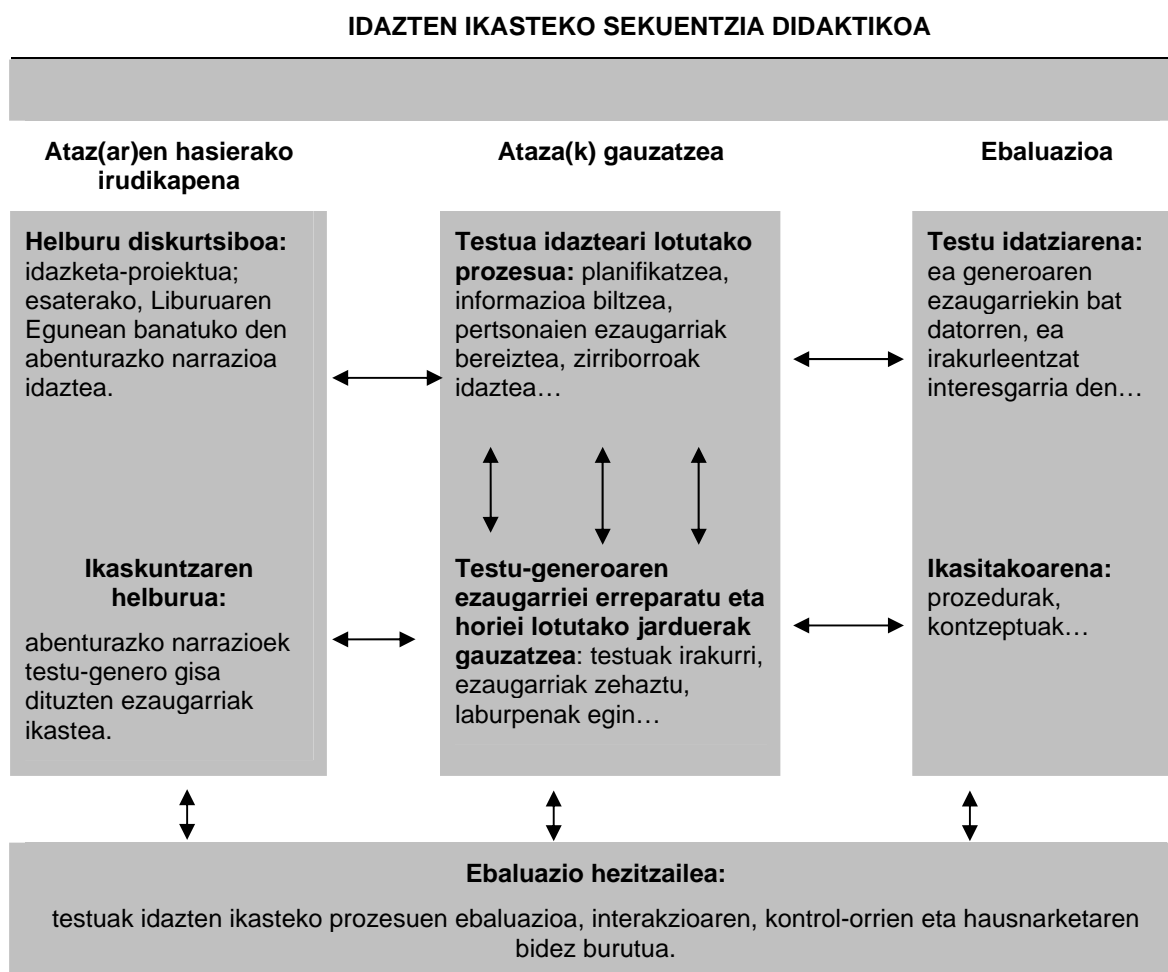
IDAZTEN IKASTEKO SEKUENTZIA DIDAKTIKOA

Ataz(ar)en hasierako irudikapena

Ataza(k) gauzatzea

Ebaluazioa

**Helburu diskurtsiboa:** idazketa-proiektua; esaterako, Liburuaren Egunean banatuko den abenturazko narrazioa idaztea.

**Testua idazteari lotutako prozesua:** planifikatzea, informazioa biltzea, pertsonaien ezaugarriak bereiztea, zirriborroak idaztea…

**Testu idatziarena:** ea generoaren ezaugarriekin bat datorren, ea irakurleentzat interesgarria den…

**Ikaskuntzaren helburua:**

abenturazko narrazioek testu-genero gisa dituzten ezaugarriak ikastea.

**Testu-generoaren ezaugarriei erreparatu eta horiei lotutako jarduerak gauzatzea**: testuak irakurri, ezaugarriak zehaztu, laburpenak egin…

**Ikasitakoarena:** prozedurak, kontzeptuak…

**Ebaluazio hezitzailea:**

testuak idazten ikasteko prozesuen ebaluazioa, interakzioaren, kontrol-orrien eta hausnarketaren bidez burutua.